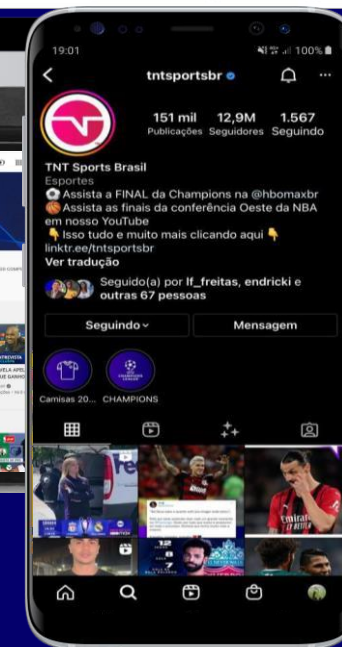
19:01

100%

tntsportsbr

151 mil Publicações

12,9M Seguidores

1.567 Seguindo

TNT Sports Brasil

Esportes

⚽ Assista a FINAL da Champions na @hbomaxbr

🏀 Assista as finais da conferência Oeste da NBA em nosso YouTube

👇 Isso tudo e muito mais clicando aqui 👇

linktr.ee/tntsportsbr

Ver tradução

Seguido(a) por lf_freitas, endricki e outras 67 pessoas

Seguindo

Mensagem

Camisas 20...

CHAMPIONS

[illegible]